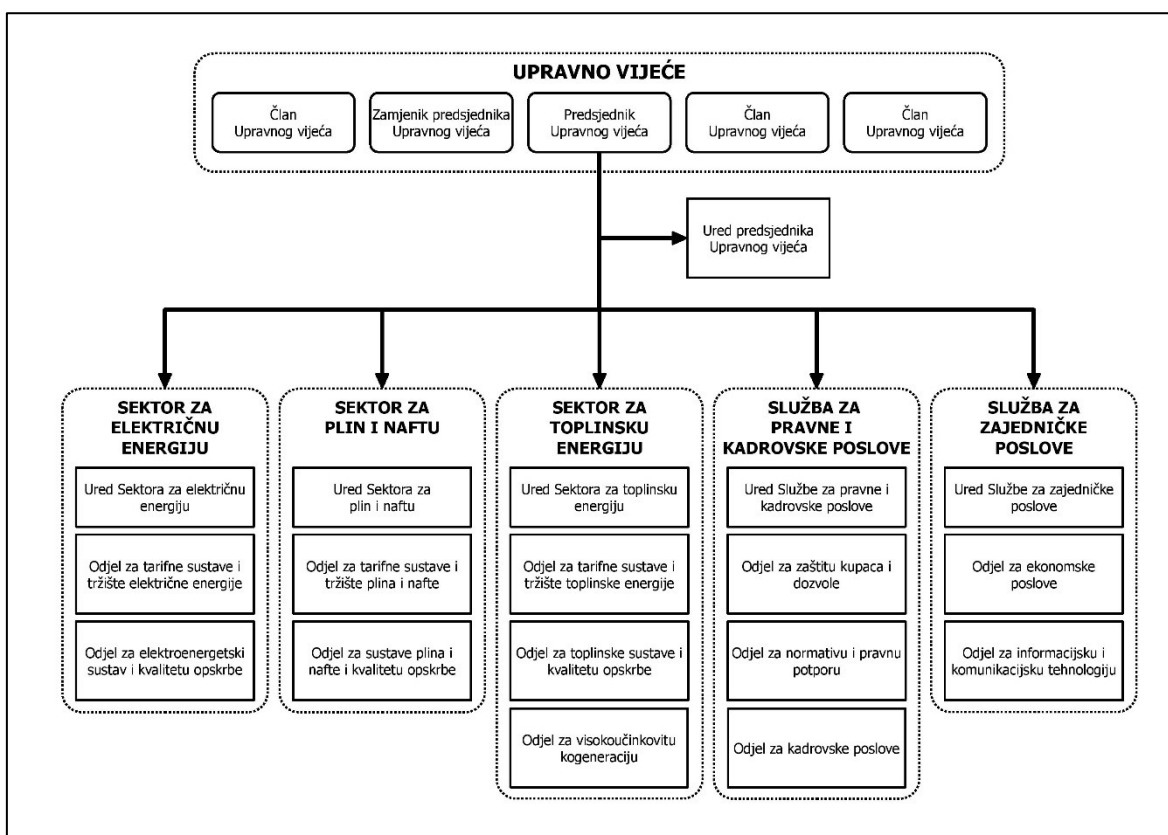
UPRAVNO VIJEĆE

Član Upravnog vijeća

Zamjenik predsjednika Upravnog vijeća

Predsjednik Upravnog vijeća

Član Upravnog vijeća

Član Upravnog vijeća

Ured predsjednika Upravnog vijeća

SEKTOR ZA ELEKTRIČNU ENERGIJU

Ured Sektora za električnu energiju

Odjel za tarifne sustave i tržište električne energije

Odjel za elektroenergetski sustav i kvalitetu opskrbe

SEKTOR ZA PLIN I NAFTU

Ured Sektora za plin i naftu

Odjel za tarifne sustave i tržište plina i nafte

Odjel za sustave plina i nafte i kvalitetu opskrbe

SEKTOR ZA TOPLINSKU ENERGIJU

Ured Sektora za toplinsku energiju

Odjel za tarifne sustave i tržište toplinske energije

Odjel za toplinske sustave i kvalitetu opskrbe

Odjel za visokoučinkovitu kogeneraciju

SLUŽBA ZA PRAVNE I KADROVSKE POSLOVE

Ured Službe za pravne i kadrovske poslove

Odjel za zaštitu kupaca i dozvole

Odjel za normativu i pravnu potporu

Odjel za kadrovske poslove

SLUŽBA ZA ZAJEDNIČKE POSLOVE

Ured Službe za zajedničke poslove

Odjel za ekonomske poslove

Odjel za informacijsku i komunikacijsku tehnologiju